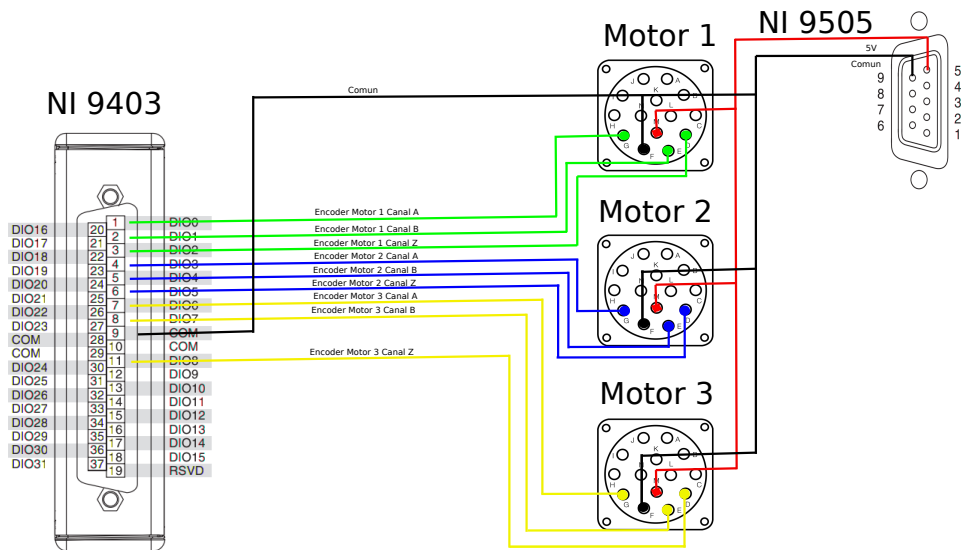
NI 9403

NI 9505

Motor 1

Motor 2

Motor 3

5V
Comun

9
8
7
6

5
4
3
2
1

Comun

| DIO16 | 20 | 1 | DIO0 |
|---|---|---|---|
| DIO17 | 21 | 2 | DIO1 |
| DIO18 | 22 | 3 | DIO2 |
| DIO19 | 23 | 4 | DIO3 |
| DIO20 | 24 | 5 | DIO4 |
| DIO21 | 25 | 6 | DIO5 |
| DIO22 | 26 | 7 | DIO6 |
| DIO23 | 27 | 8 | DIO7 |
| COM | 28 | 9 | COM |
| COM | 29 | 10 | COM |
| DIO24 | 30 | 11 | DIO8 |
| DIO25 | 31 | 12 | DIO9 |
| DIO26 | 32 | 13 | DIO10 |
| DIO27 | 33 | 14 | DIO11 |
| DIO28 | 34 | 15 | DIO12 |
| DIO29 | 35 | 16 | DIO13 |
| DIO30 | 36 | 17 | DIO14 |
| DIO31 | 37 | 18 | DIO15 |
| | | 19 | RSVD |

Encoder Motor 1 Canal A
Encoder Motor 1 Canal B
Encoder Motor 1 Canal Z
Encoder Motor 2 Canal A
Encoder Motor 2 Canal B
Encoder Motor 2 Canal Z
Encoder Motor 3 Canal A
Encoder Motor 3 Canal B
Encoder Motor 3 Canal Z

J A K B L H M C G F E D
J A K B L H M C G F E D
J A K B L H M C G F E D